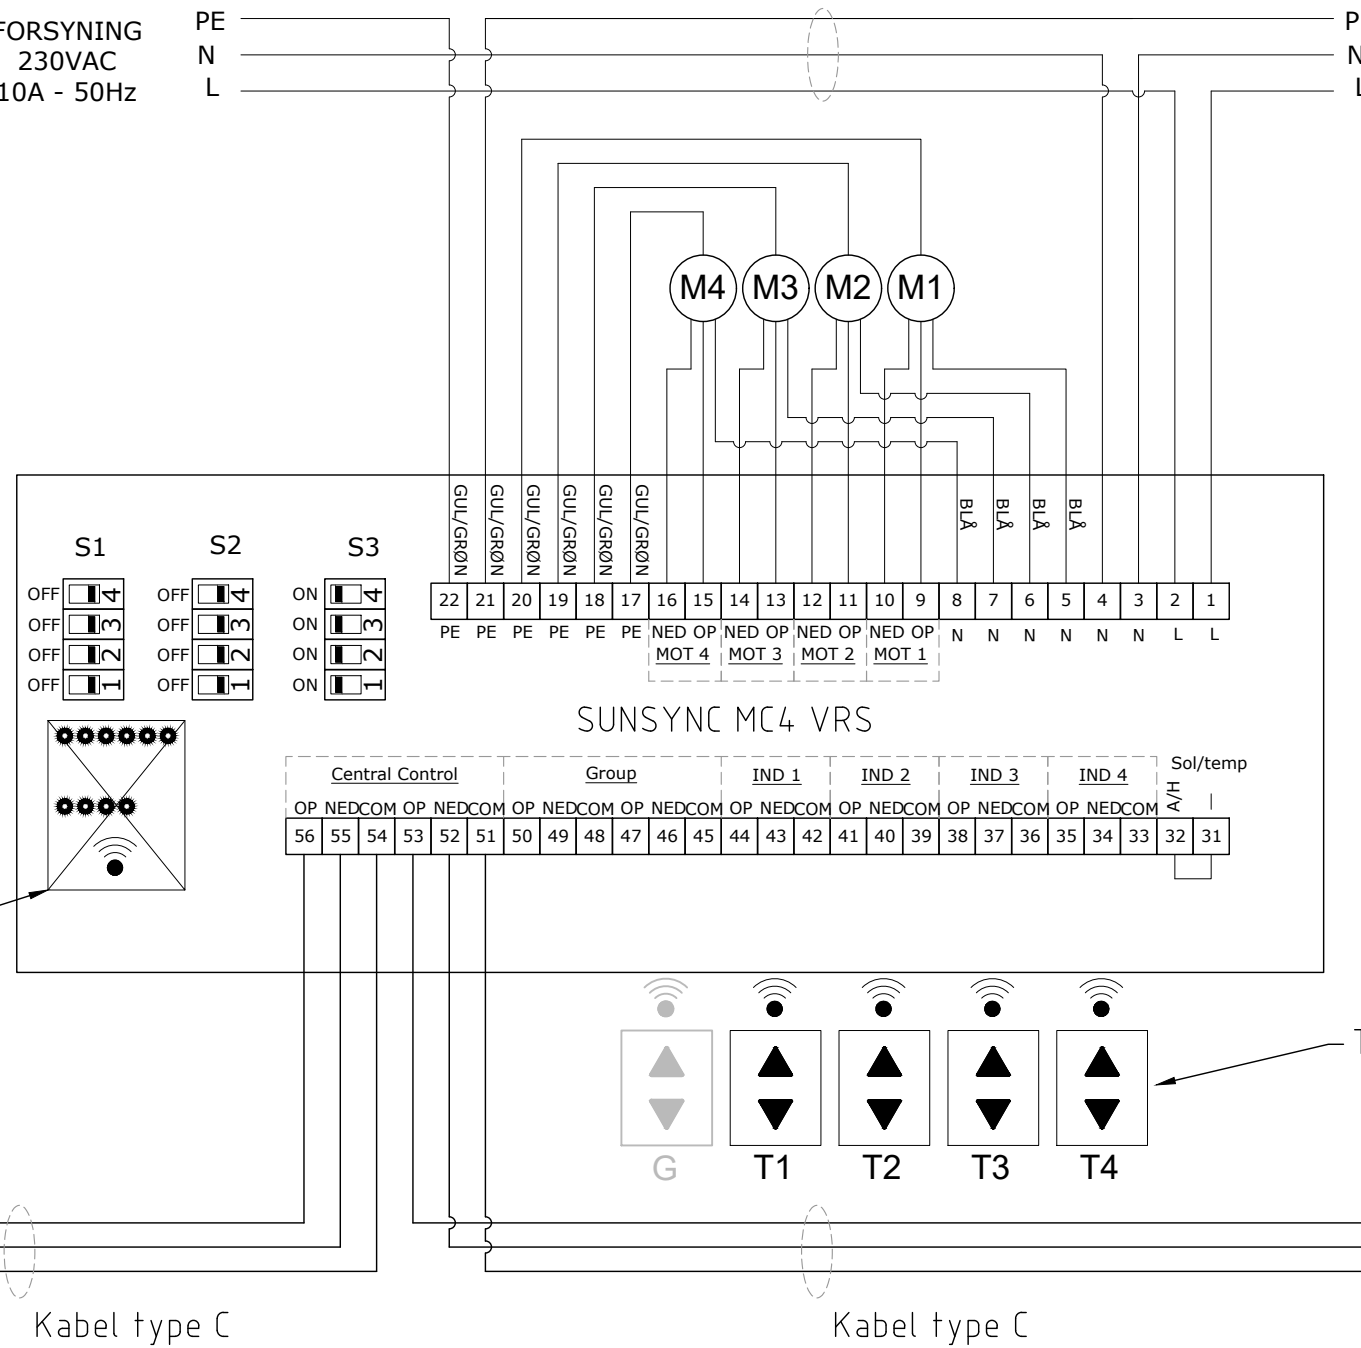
FORSYNING
230VAC
10A - 50Hz

PE
N
L

P
N
L

M4 M3 M2 M1

GUL/GRØN GUL/GRØN GUL/GRØN GUL/GRØN GUL/GRØN GUL/GRØN

BLÅ BLÅ BLÅ BLÅ

S1 S2 S3

OFF 4
OFF 3
OFF 2
OFF 1

OFF 4
OFF 3
OFF 2
OFF 1

ON 4
ON 3
ON 2
ON 1

| 22 | 21 | 20 | 19 | 18 | 17 | 16 | 15 | 14 | 13 | 12 | 11 | 10 | 9 | 8 | 7 | 6 | 5 | 4 | 3 | 2 | 1 |
|---|---|---|---|---|---|---|---|---|---|---|---|---|---|---|---|---|---|---|---|---|---|
| PE | PE | PE | PE | PE | PE | NED | OP | NED | OP | NED | OP | NED | OP | N | N | N | N | N | N | L | L |

MOT 4 MOT 3 MOT 2 MOT 1

SUNSYNC MC4 VRS

Central Control | Group | IND 1 | IND 2 | IND 3 | IND 4 | Sol/temp

| OP | NED | COM | OP | NED | COM | OP | NED | COM | OP | NED | COM | OP | NED | COM | OP | NED | COM | OP | NED | COM | OP | NED | COM | A/H | |
|---|---|---|---|---|---|---|---|---|---|---|---|---|---|---|---|---|---|---|---|---|---|---|---|---|---|
| 56 | 55 | 54 | 53 | 52 | 51 | 50 | 49 | 48 | 47 | 46 | 45 | 44 | 43 | 42 | 41 | 40 | 39 | 38 | 37 | 36 | 35 | 34 | 33 | 32 | 31 |

G T1 T2 T3 T4

T

Kabel type C

Kabel type C